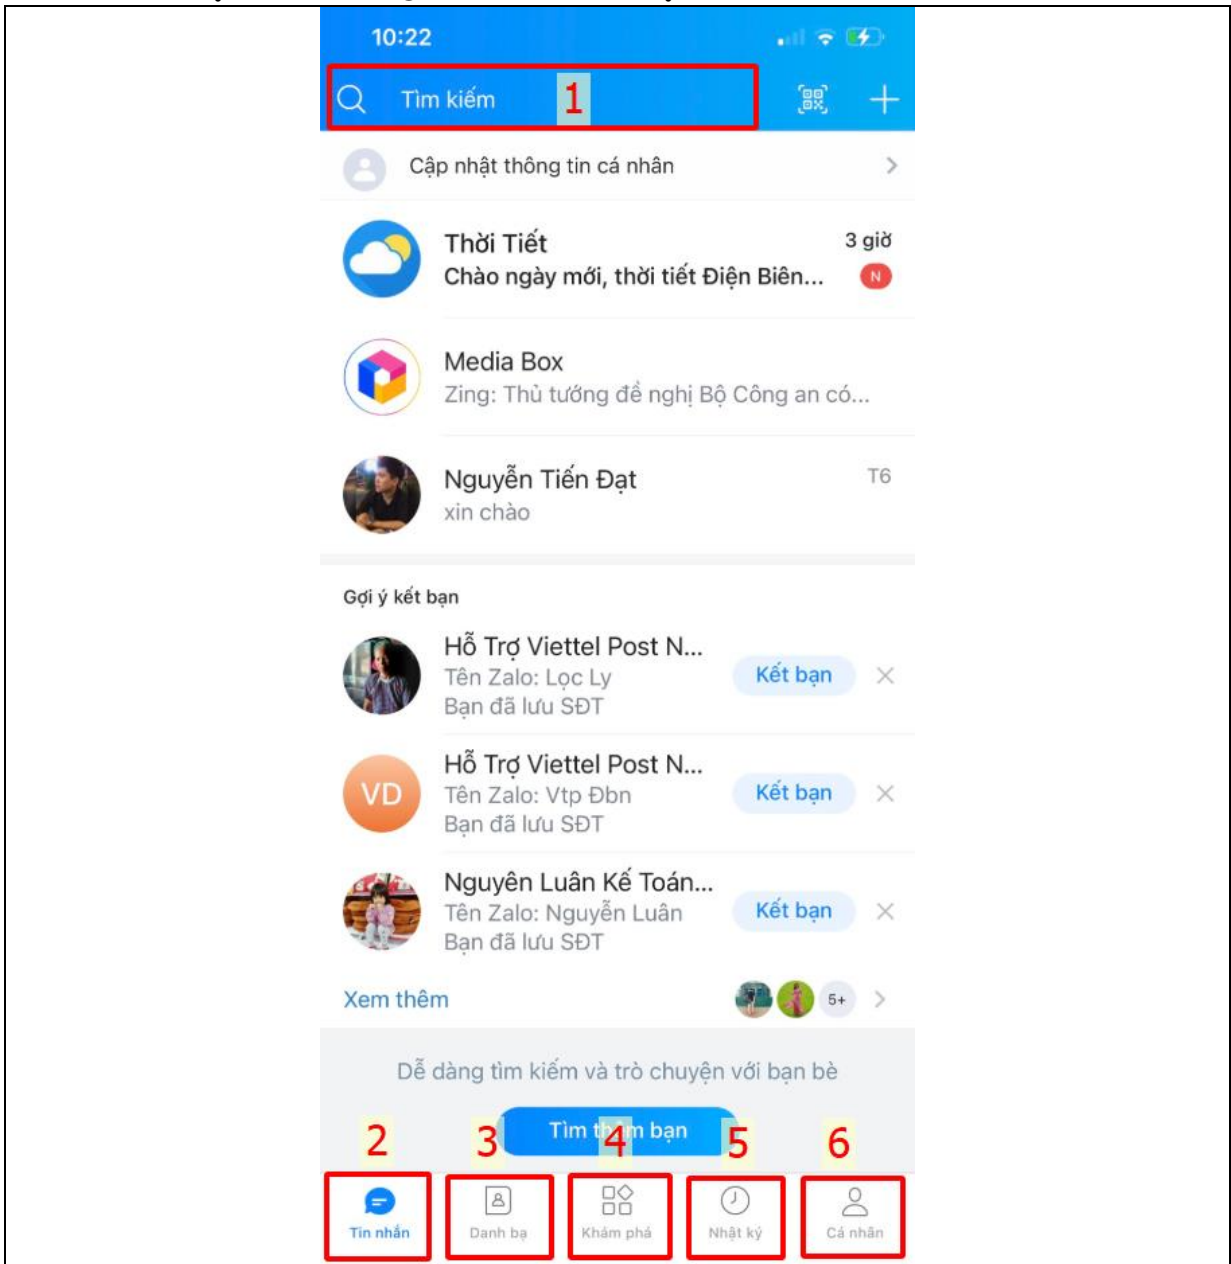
10:22

Tìm kiếm 1

Cập nhật thông tin cá nhân

Thời Tiết 3 giờ
Chào ngày mới, thời tiết Điện Biên... N

Media Box
Zing: Thủ tướng đề nghị Bộ Công an có...

Nguyễn Tiến Đạt T6
xin chào

Gợi ý kết bạn

Hỗ Trợ Viettel Post N...
Tên Zalo: Lọc Ly
Bạn đã lưu SĐT
Kết bạn

VD
Hỗ Trợ Viettel Post N...
Tên Zalo: Vtp Đbn
Bạn đã lưu SĐT
Kết bạn

Nguyên Luân Kế Toán...
Tên Zalo: Nguyễn Luân
Bạn đã lưu SĐT
Kết bạn

Xem thêm 5+

Dễ dàng tìm kiếm và trò chuyện với bạn bè

Tìm t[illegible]m bạn

2 3 4 5 6

Tin nhắn
Danh bạ
Khám phá
Nhật ký
Cá nhân